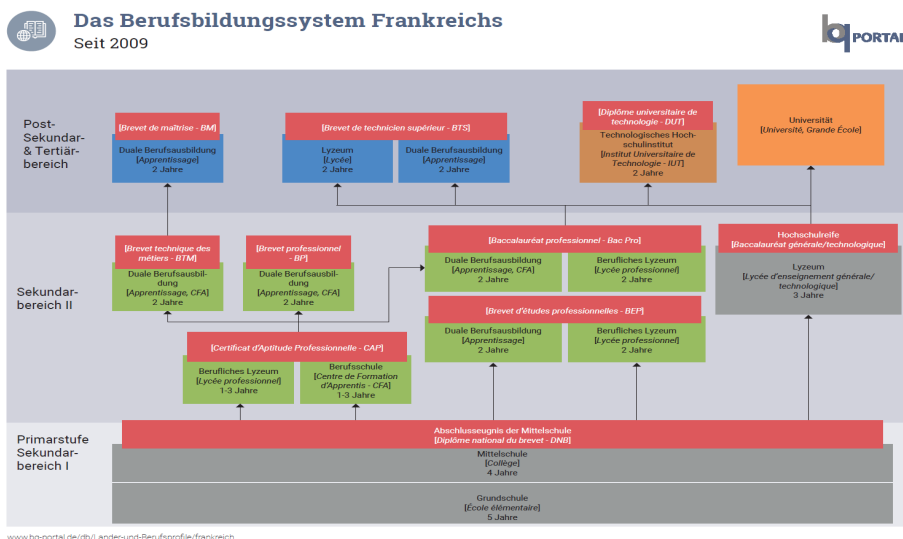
Das Berufsbildungssystem Frankreichs
Seit 2009

bq PORTAL

Post-Sekundar- & Tertiärbereich

[Brevet de maîtrise - BM]
Duale Berufsausbildung
[Apprentissage]
2 Jahre

[Brevet de technicien supérieur - BTS]
Lyzeum
[Lycée]
2 Jahre

Duale Berufsausbildung
[Apprentissage]
2 Jahre

[Diplôme universitaire de technologie - DUT]
Technologisches Hochschulinstitut
[Institut Universitaire de Technologie - IUT]
2 Jahre

Universität
[Université, Grande École]

Sekundarbereich II

[Brevet technique des métiers - BTM]
Duale Berufsausbildung
[Apprentissage, CFA]
2 Jahre

[Brevet professionnel - BP]
Duale Berufsausbildung
[Apprentissage, CFA]
2 Jahre

[Baccalauréat professionnel - Bac Pro]
Duale Berufsausbildung
[Apprentissage, CFA]
2 Jahre

Berufliches Lyzeum
[Lycée professionnel]
2 Jahre

Hochschulreife
[Baccalauréat générale/technologique]
Lyzeum
[Lycée d'enseignement générale/ technologique]
3 Jahre

[Brevet d'études professionnelles - BEP]
Duale Berufsausbildung
[Apprentissage]
2 Jahre

Berufliches Lyzeum
[Lycée professionnel]
2 Jahre

[Certificat d'Aptitude Professionnelle - CAP]
Berufliches Lyzeum
[Lycée professionnel]
1-3 Jahre

Berufsschule
[Centre de Formation d'Apprentis - CFA]
1-3 Jahre

Primarstufe Sekundarbereich I

Abschlusszeugnis der Mittelschule
[Diplôme national du brevet - DNB]

Mittelschule
[Collège]
4 Jahre

Grundschule
[École élémentaire]
5 Jahre

www.bq-portal.de/db/Länder-und-Berufsprofile/frankreich